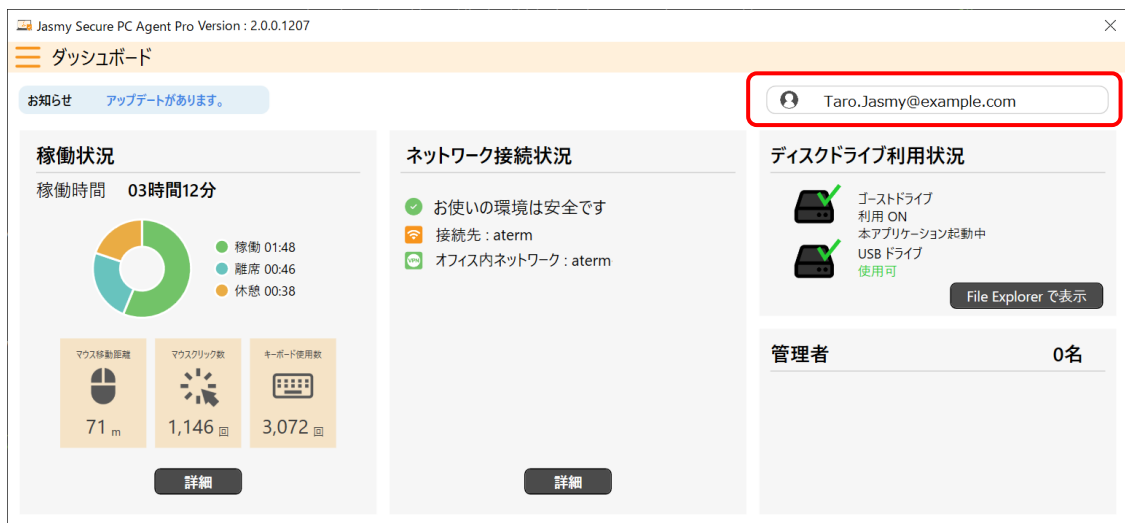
Jasmy Secure PC Agent Pro Version : 2.0.0.1207

ダッシュボード

お知らせ アップデートがあります。

Taro.Jasmy@example.com

稼働状況

稼働時間 03時間12分

稼働 01:48
離席 00:46
休憩 00:38

マウス移動距離
71 m

マウスクリック数
1,146 回

キーボード使用数
3,072 回

詳細

ネットワーク接続状況

お使いの環境は安全です
接続先 : aterm
VPN オフィス内ネットワーク : aterm

詳細

ディスクドライブ利用状況

ゴーストドライブ
利用 ON
本アプリケーション起動中

USB ドライブ
使用可

File Explorer で表示

管理者 0名